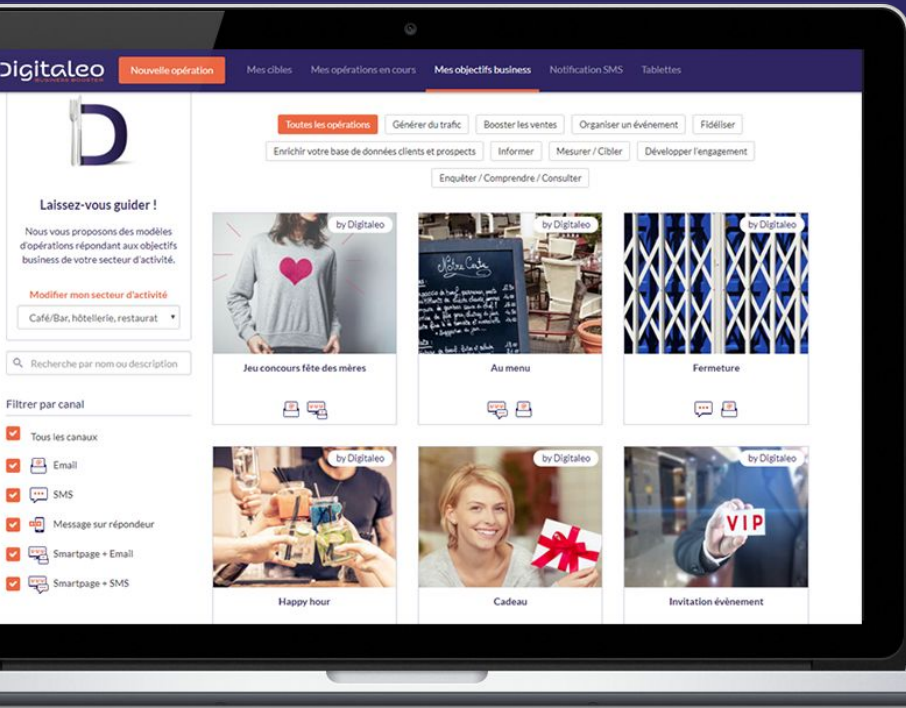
Digitaleo
BUSINESS BOOSTER
Nouvelle opération
Mes cibles
Mes opérations en cours
Mes objectifs business
Notification SMS
Tablettes

Laissez-vous guider !

Nous vous proposons des modèles d'opérations répondant aux objectifs business de votre secteur d'activité.

Modifier mon secteur d'activité
Café/Bar, hôtellerie, restaurat

Recherche par nom ou description

Filtrer par canal
Tous les canaux
Email
SMS
Message sur répondeur
Smartpage + Email
Smartpage + SMS

Toutes les opérations
Générer du trafic
Booster les ventes
Organiser un événement
Fidéliser
Enrichir votre base de données clients et prospects
Informer
Mesurer / Cibler
Développer l'engagement
Enquêter / Comprendre / Consulter

by Digitaleo
Jeu concours fête des mères

by Digitaleo
Au menu

by Digitaleo
Fermeture

by Digitaleo
Happy hour

by Digitaleo
Cadeau

by Digitaleo
VIP
Invitation évènement